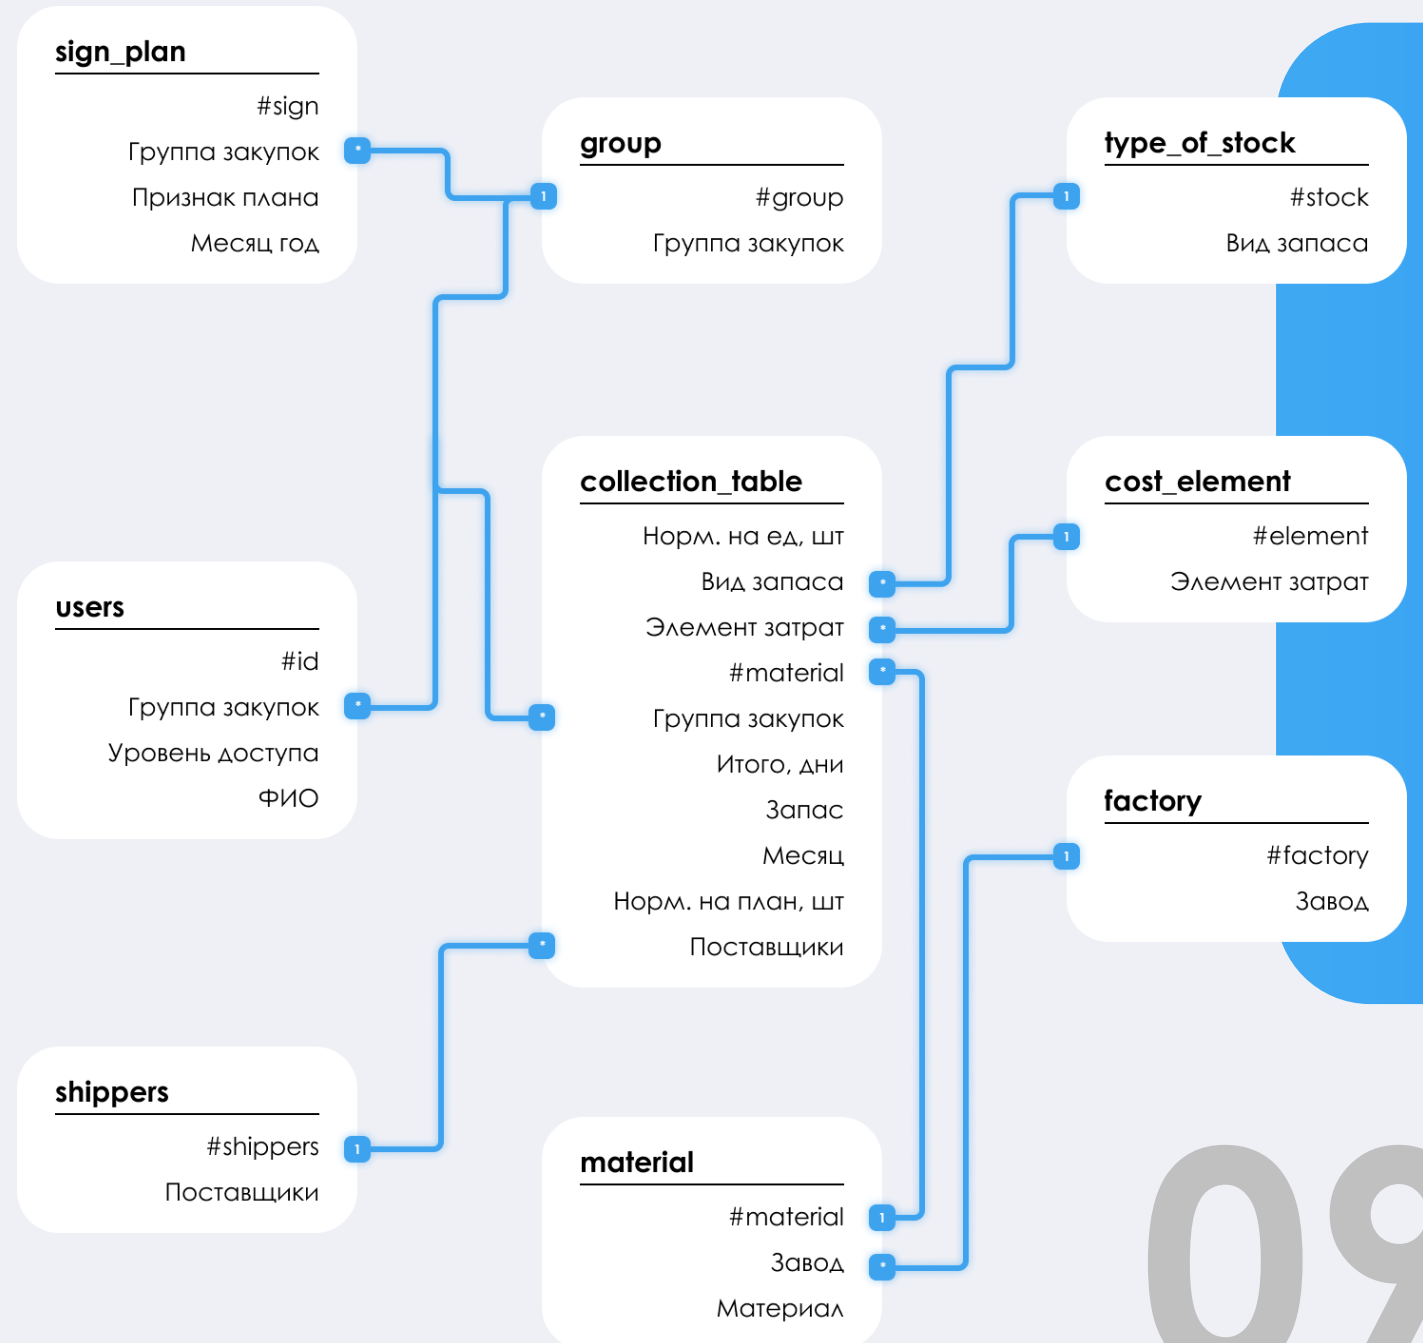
sign_plan
#sign
Группа закупок
Признак плана
Месяц год

group
#group
Группа закупок

type_of_stock
#stock
Вид запаса

collection_table
Норм. на ед, шт
Вид запаса
Элемент затрат
#material
Группа закупок
Итого, дни
Запас
Месяц
Норм. на план, шт
Поставщики

cost_element
#element
Элемент затрат

users
#id
Группа закупок
Уровень доступа
ФИО

factory
#factory
Завод

shippers
#shippers
Поставщики

material
#material
Завод
Материал

1
1
1
1
1
1
1

09